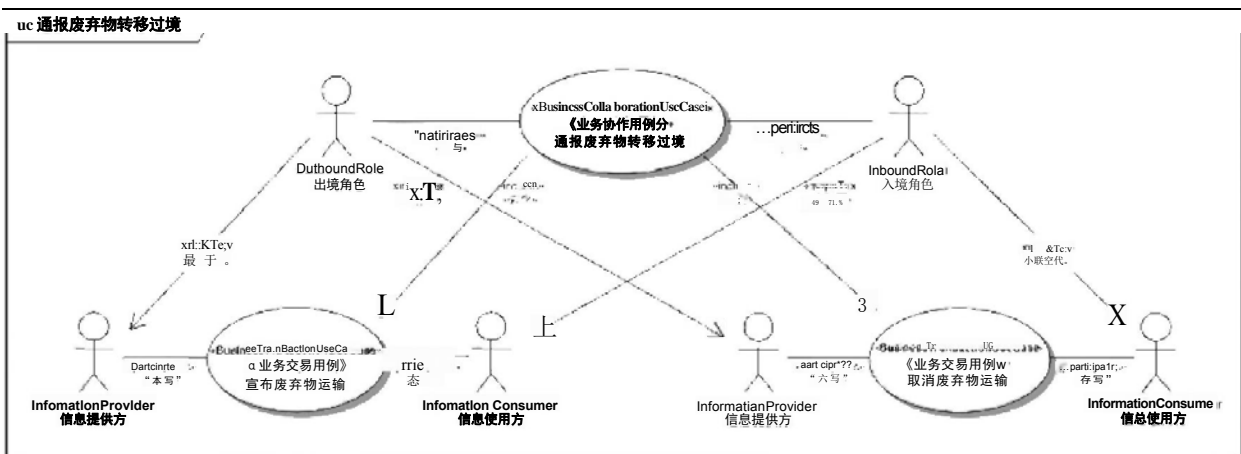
uc 通报废弃物转移过境

xBusincssColla borationUscCasei»
《业务协作用例分》
通报废弃物转移过境

"natiriraes
与»

…peri:ircts

DuthoundRole
出境角色

InboundRola
入境角色

x.T,

49 71.%

xrl::KTe;v
最 于 。

&Tc:v
小联空代。

L

上

3

X

BueineeTra.nBactlonUseCa
α 业务交易用例》
宣布废弃物运输

Dartcinrte
"本写"

rrie
态

InfomatIonProvIder
信息提供方

Infomation Consumer
信息使用方

InformatianProvider
信息提供方

《业务交易用例w
取消废弃物运输

.aart cipr*??
"六写"

.parti:ipa1r;
存写"

InformationConsume r
信总使用方